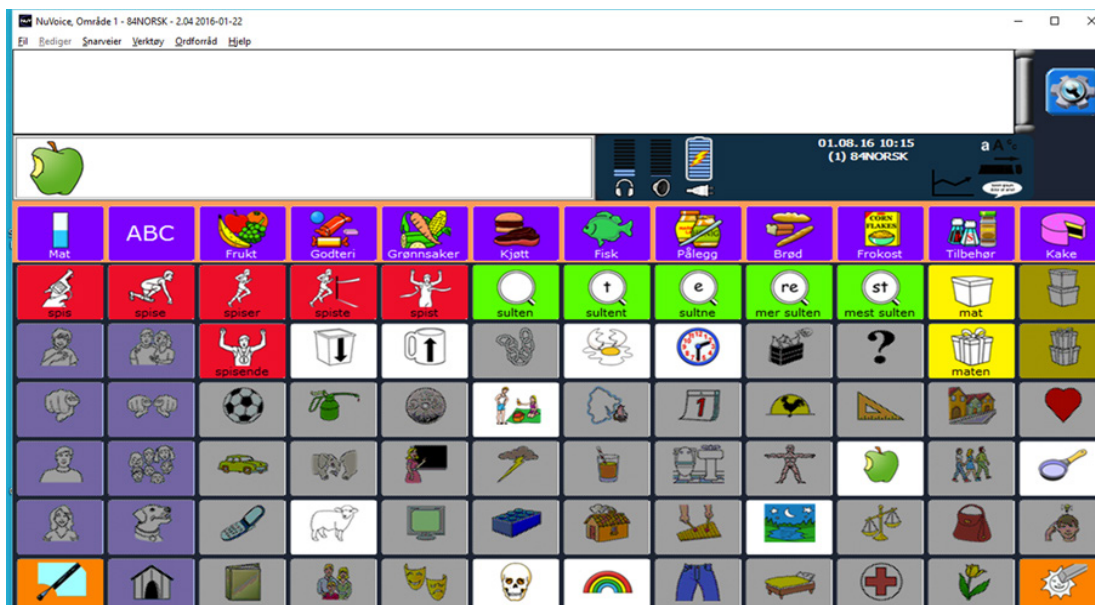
NuVoice, Område 1 - 84NORSK - 2.04 2016-01-22

Fil Rediger Snarveier Verktøy Ordforråd Hjelp

01.08.16 10:15
(1) 84NORSK

aA

Mat
ABC
Frukt
Godteri
Grønnsaker
Kjøtt
Fisk
Pålegg
Brød
CORN FLAKES
Frokost
Tilbehør
Kake

spis
spise
spiser
spiste
spist
sulten
t
sultent
e
sultne
re
mer sulten
st
mest sulten
mat

spisende
maten
1